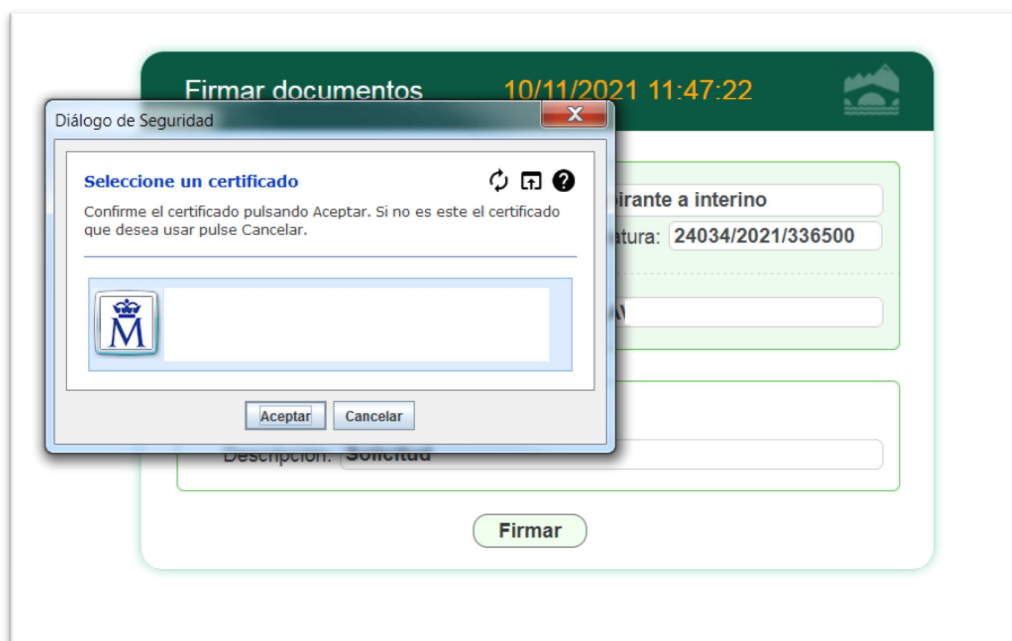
Firmar documentos 10/11/2021 11:47:22

Diálogo de Seguridad

Seleccione un certificado

Confirme el certificado pulsando Aceptar. Si no es este el certificado que desea usar pulse Cancelar.

M

Aceptar Cancelar

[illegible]pirante a interino

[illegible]atura: 24034/2021/336500

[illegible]A

Descripción: Solicitud

Firmar